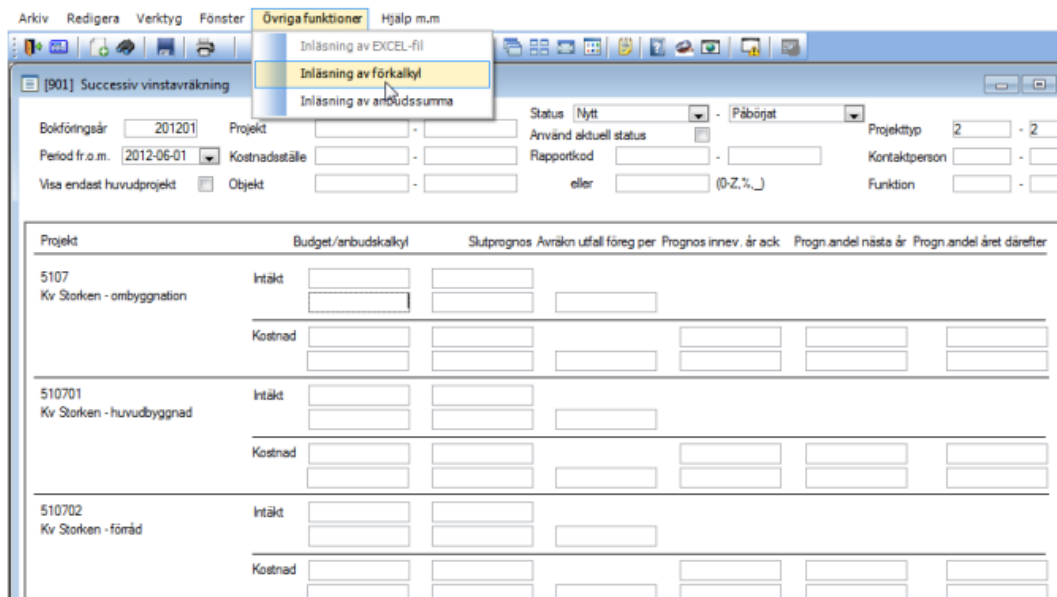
Arkiv Redigera Verktyg Fönster Övriga funktioner Hjälp m.m

Inläsning av EXCEL-fil
Inläsning av förkalkyl
Inläsning av anbudssumma

[901] Successiv vinstavräkning

Bokföringsår 201201
Period fr.o.m. 2012-06-01
Visa endast huvudprojekt
Projekt -
Kostnadsställe -
Objekt -
Status Nytt - Påbörjat
Använd aktuell status
Rapportkod -
eller (0-Z,%,_)
Projekttyp 2 - 2
Kontaktperson -
Funktion -

| Projekt | | Budget/anbudskalkyl | Slutprognos | Avräkn utfall föreg per | Prognos innev. år ack | Progn.andel nästa år | Progn.andel året därefter |
|---|---|---|---|---|---|---|---|
| 5107 Kv Storken - ombyggnation | Intäkt | | | | | | |
| | Kostnad | | | | | | |
| 510701 Kv Storken - huvudbyggnad | Intäkt | | | | | | |
| | Kostnad | | | | | | |
| 510702 Kv Storken - förråd | Intäkt | | | | | | |
| | Kostnad | | | | | | |